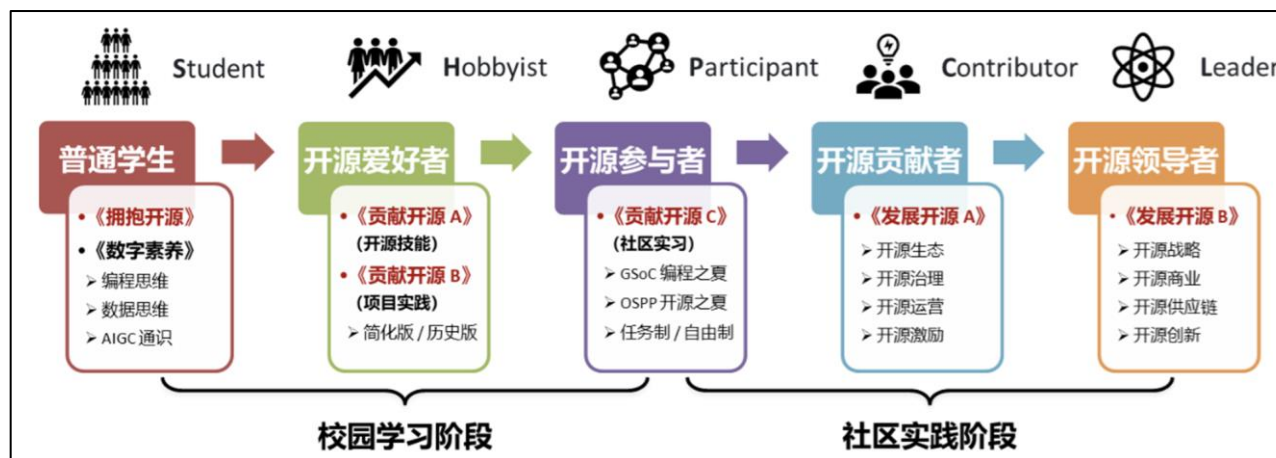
Student

Hobbyist

Participant

Contributor

Leader

普通学生

• 《拥抱开源》
• 《数字素养》
➢ 编程思维
➢ 数据思维
➢ AIGC 通识

开源爱好者

• 《贡献开源 A》
（开源技能）
• 《贡献开源 B》
（项目实践）
➢ 简化版 / 历史版

开源参与者

• 《贡献开源 C》
（社区实习）
➢ GSoC 编程之夏
➢ OSPP 开源之夏
➢ 任务制 / 自由制

开源贡献者

• 《发展开源 A》
➢ 开源生态
➢ 开源治理
➢ 开源运营
➢ 开源激励

开源领导者

• 《发展开源 B》
➢ 开源战略
➢ 开源商业
➢ 开源供应链
➢ 开源创新

校园学习阶段

社区实践阶段